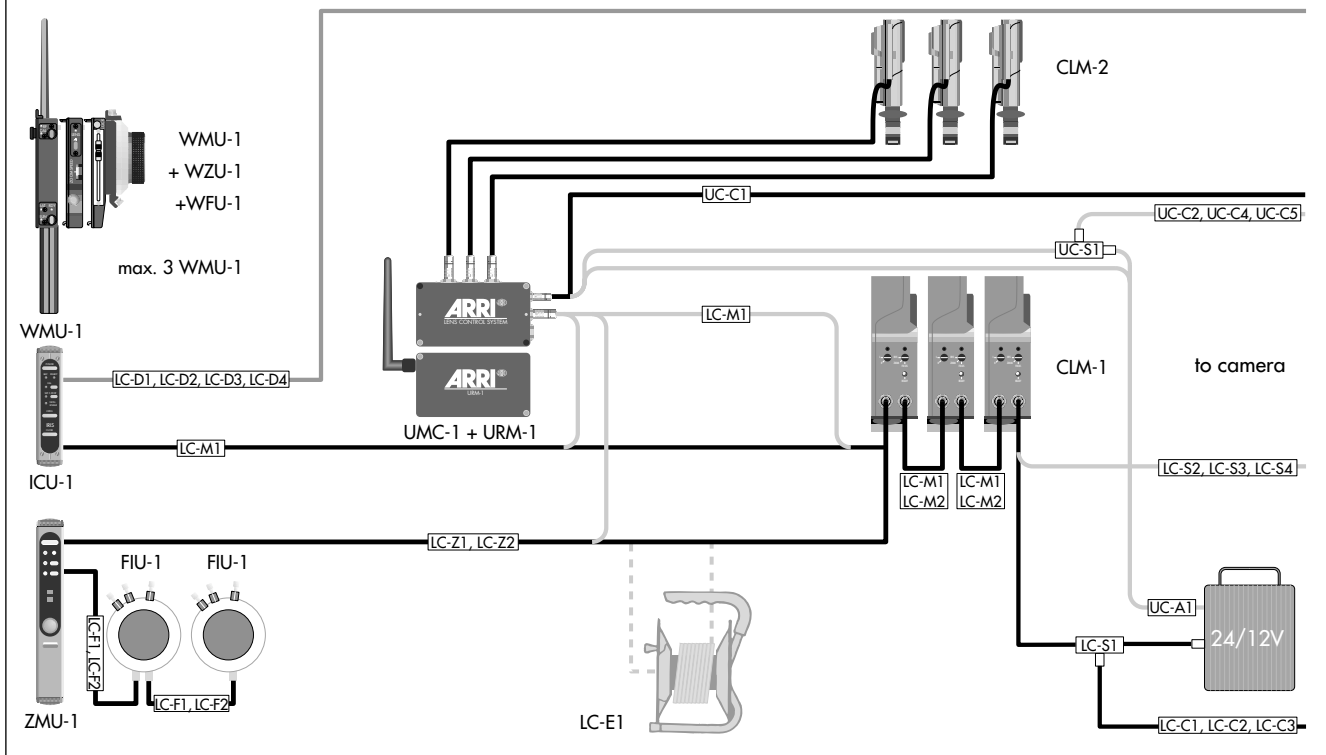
WMU-1
+ WZU-1
+WFU-1

max. 3 WMU-1

WMU-1

CLM-2

UC-C1

UC-C2, UC-C4, UC-C5

UC-S1

ARRI
LENS CONTROL SYSTEM

ARRI
URM-1

LC-M1

CLM-1

to camera

LC-D1, LC-D2, LC-D3, LC-D4

IRIS

LC-M1

UMC-1 + URM-1

ICU-1

LC-M1
LC-M2

LC-M1
LC-M2

LC-S2, LC-S3, LC-S4

LC-Z1, LC-Z2

FIU-1

FIU-1

LC-F1, LC-F2

UC-A1

24/12V

LC-S1

LC-F1, LC-F2

ZMU-1

LC-E1

LC-C1, LC-C2, LC-C3